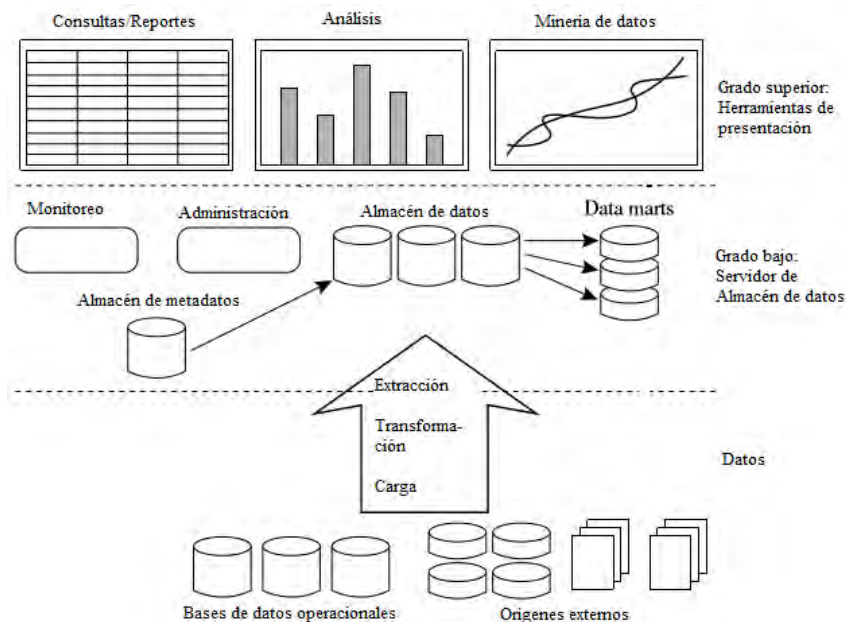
Consultas/Reportes

Análisis

Mineria de datos

Grado superior: Herramientas de presentación

Monitoreo

Administración

Almacén de datos

Data marts

Grado bajo: Servidor de Almacén de datos

Almacén de metadatos

Extracción

Transformación

Carga

Datos

Bases de datos operacionales

Origenes externos